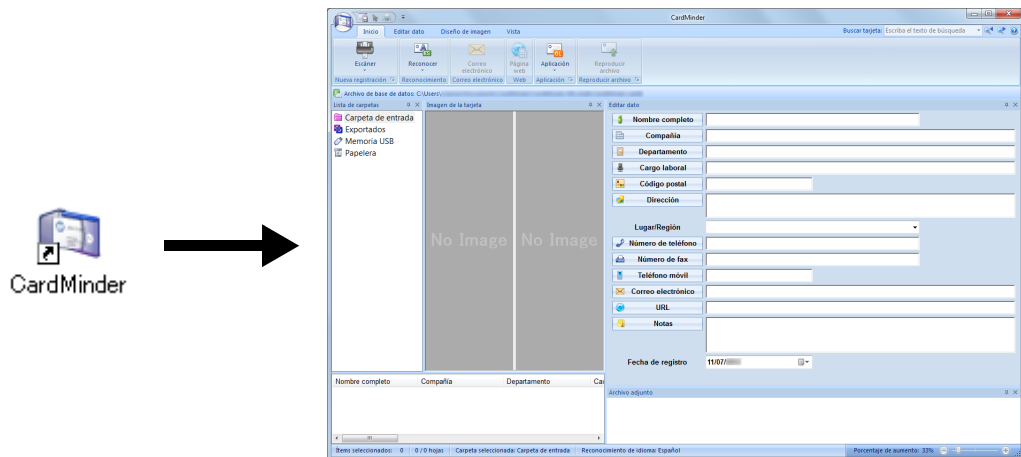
CardMinder

CardMinder

Inicio | Editar dato | Diseño de imagen | Vista

Buscar tarjeta: Escriba el texto de búsqueda

Escáner
Nueva registración

Reconocer
Reconocimiento

Correo electrónico
Correo electrónico

Página web
Web

Aplicación
Aplicación

Reproducir archivo
Reproducir archivo

Archivo de base de datos: C:\Users\

Lista de carpetas

Carpeta de entrada
Exportados
Memoria USB
Papelera

Imagen de la tarjeta

No Image No Image

Editar dato

Nombre completo
Compañía
Departamento
Cargo laboral
Código postal
Dirección
Lugar/Región
Número de teléfono
Número de fax
Teléfono móvil
Correo electrónico
URL
Notas
Fecha de registro 11/07/

| Nombre completo | Compañía | Departamento | Ca |
|---|---|---|---|

Archivo adjunto

Ítems seleccionados: 0 | 0 / 0 hojas | Carpeta seleccionada: Carpeta de entrada | Reconocimiento de idioma: Español | Porcentaje de aumento: 33%